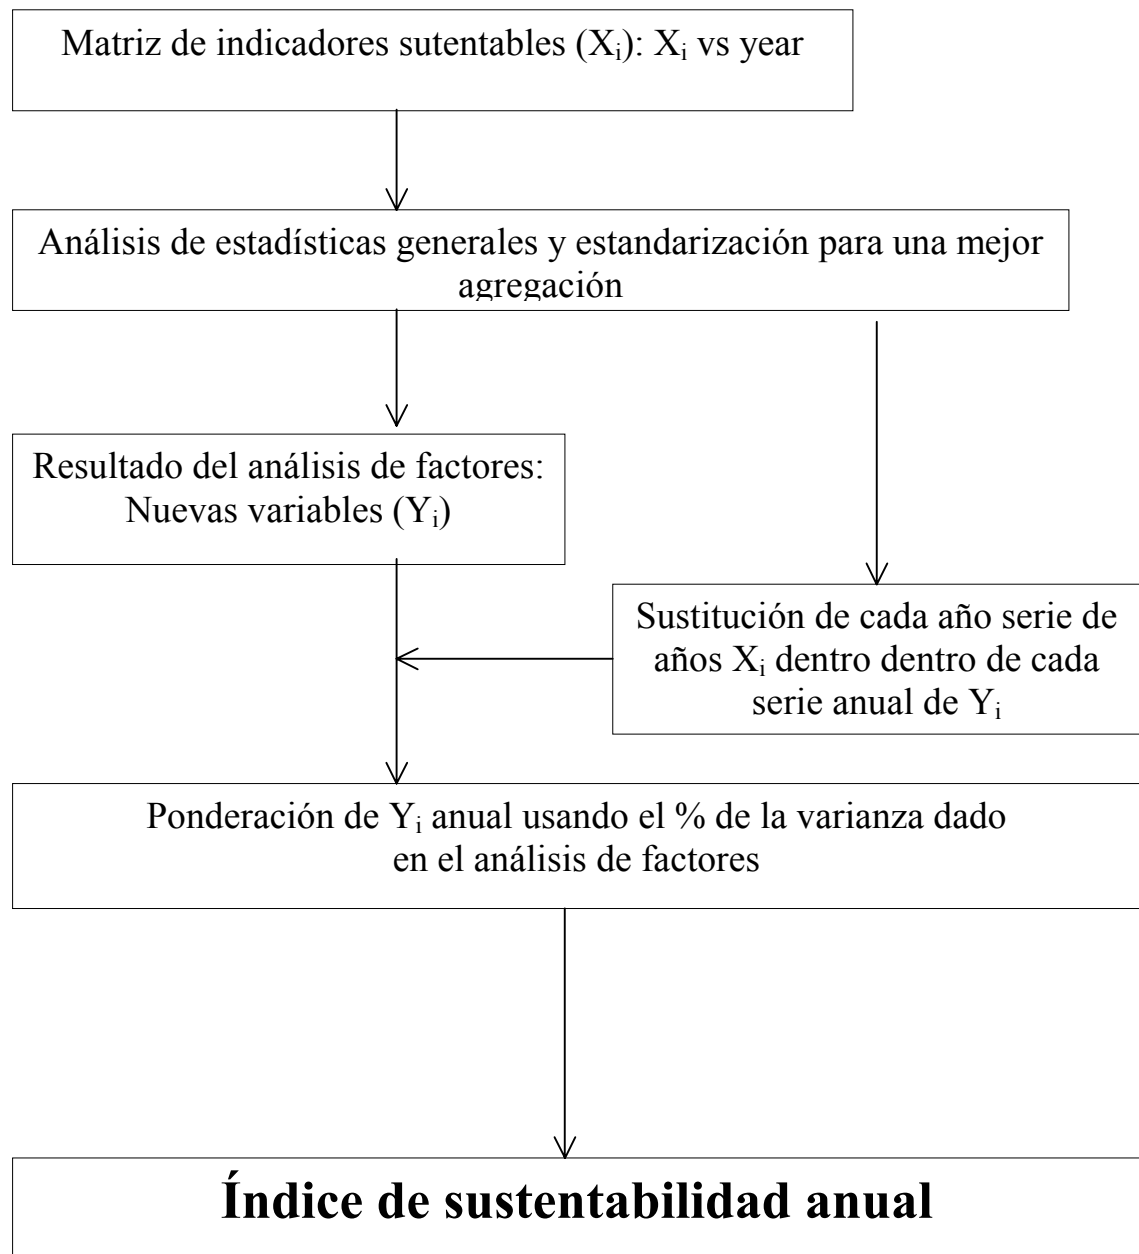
Matriz de indicadores sutentables ($X_i$): $X_i$ vs year

Análisis de estadísticas generales y estandarización para una mejor agregación

Resultado del análisis de factores: Nuevas variables ($Y_i$)

Sustitución de cada año serie de años $X_i$ dentro dentro de cada serie anual de $Y_i$

Ponderación de $Y_i$ anual usando el % de la varianza dado en el análisis de factores

Índice de sustentabilidad anual